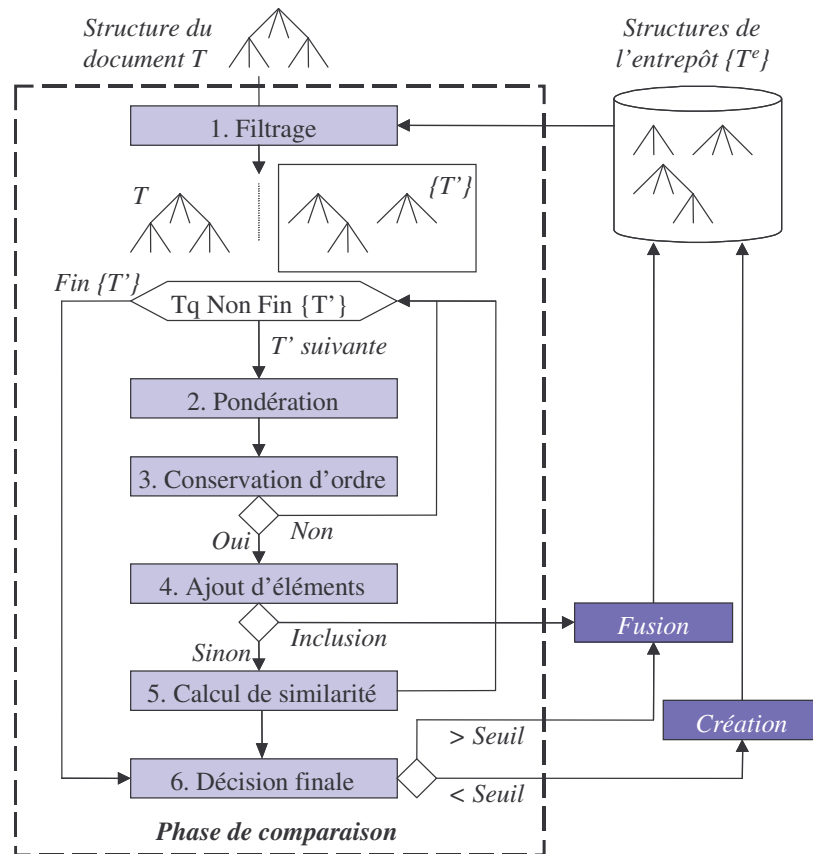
Structure du document T

Structures de l'entrepôt $\{T^e\}$

1. Filtrage

T

{T'}

Fin {T'}

Tq Non Fin {T'}

T' suivante

2. Pondération

3. Conservation d'ordre

Non

Oui

4. Ajout d'éléments

Inclusion

Fusion

Sinon

5. Calcul de similarité

Création

> Seuil

6. Décision finale

< Seuil

Phase de comparaison